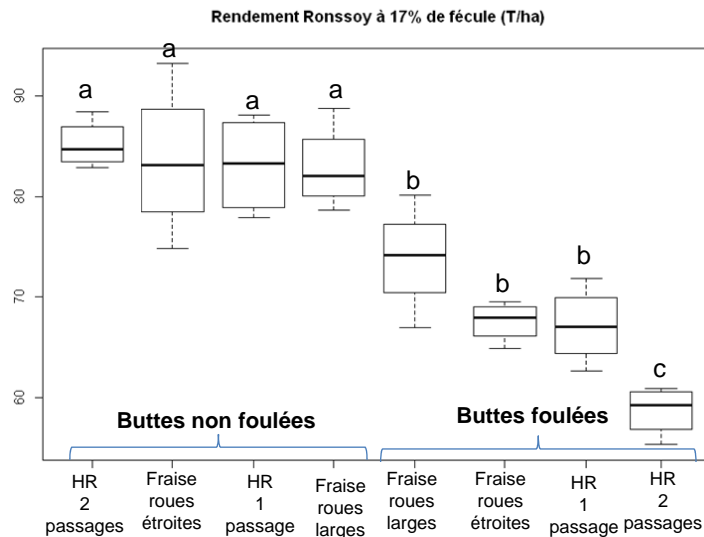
Rendement Ronssoy à 17% de fécule (T/ha)

90
80
70
60

a
a
a
a
b
b
b
c

Buttes non foulées
Buttes foulées

HR 2 passages
Fraise roues étroites
HR 1 passage
Fraise roues larges
Fraise roues larges
Fraise roues étroites
HR 1 passage
HR 2 passages